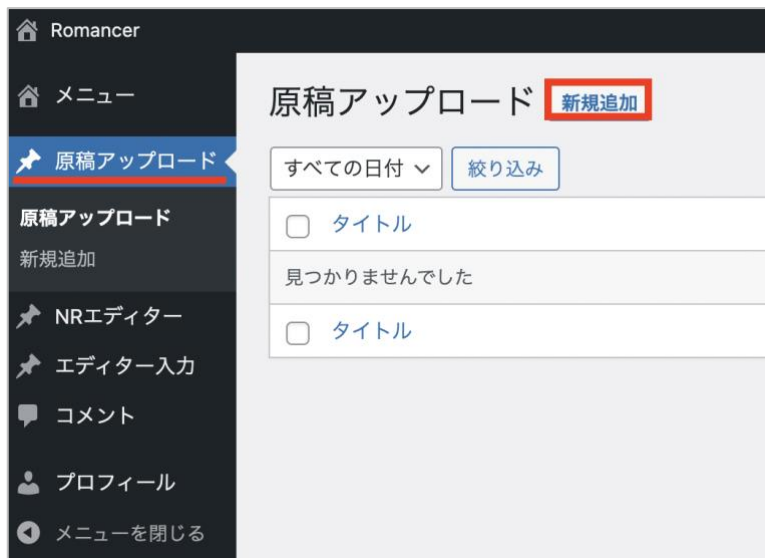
Romancer

メニュー

原稿アップロード

原稿アップロード
新規追加

NRエディター

エディター入力

コメント

プロフィール

メニューを閉じる

原稿アップロード 新規追加

すべての日付 ∨ 絞り込み

| タイトル |
|---|
| 見つかりませんでした |
| タイトル |